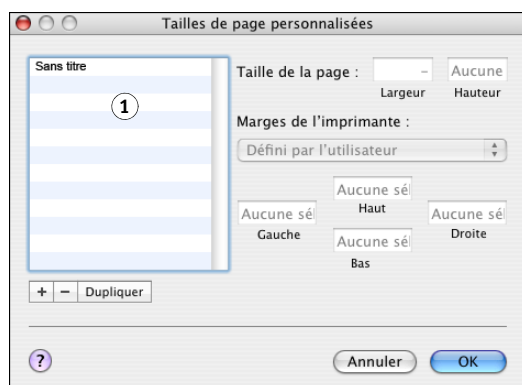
Tailles de page personnalisées

Sans titre

1

Taille de la page :

-

Aucune

Largeur

Hauteur

Marges de l'imprimante :

Défini par l'utilisateur

Aucune sé

Haut

Aucune sé

Gauche

Aucune sé

Droite

Aucune sé

Bas

+ − Dupliquer

?

Annuler

OK